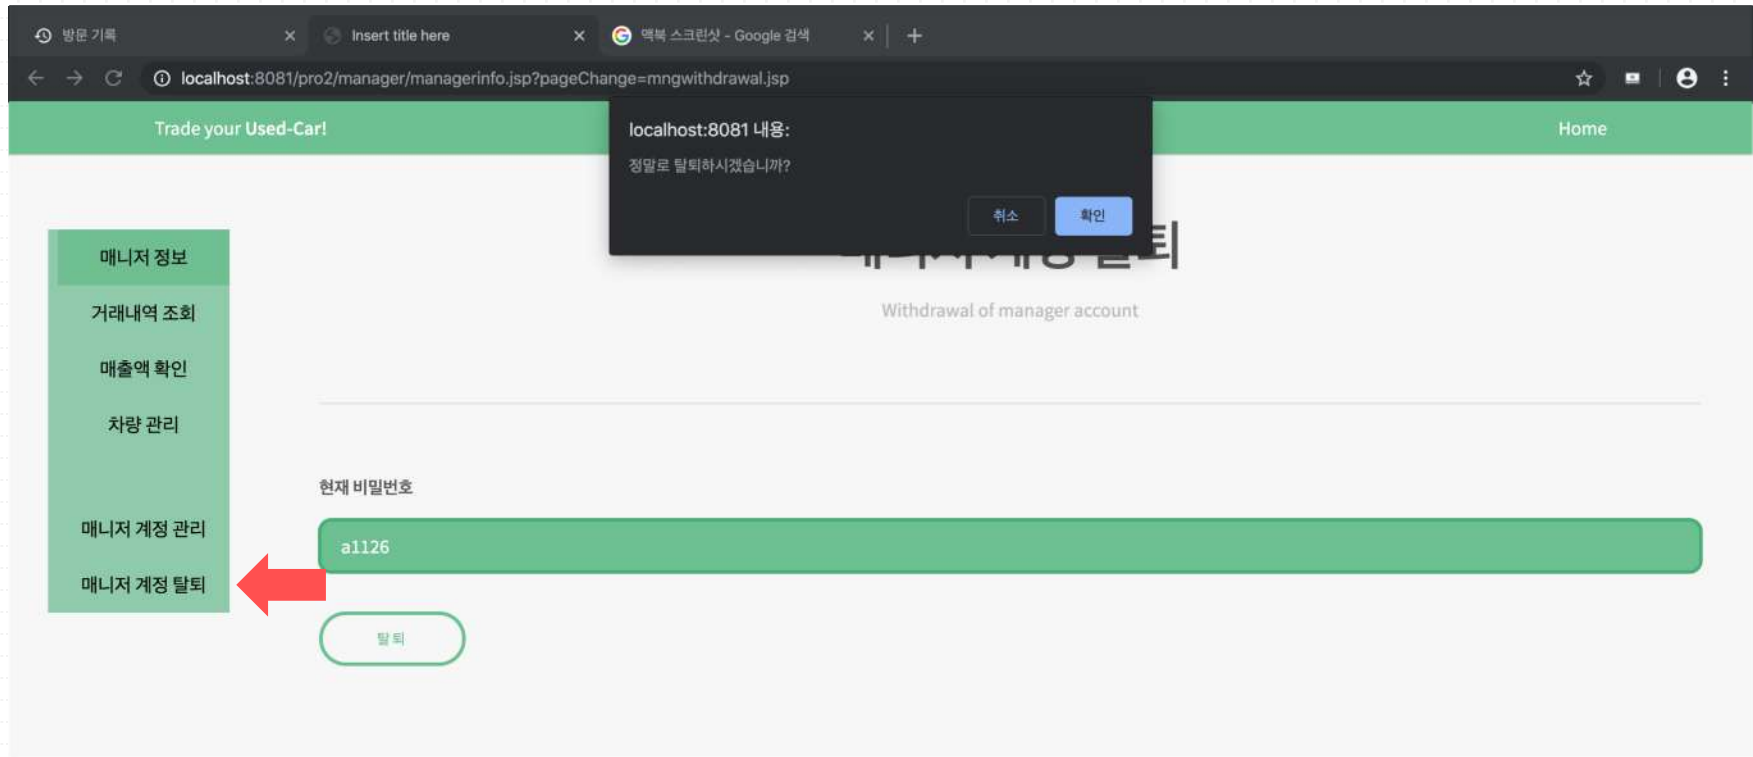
방문 기록
Insert title here
맥북 스크린샷 - Google 검색

localhost:8081/pro2/manager/managerinfo.jsp?pageChange=mngwithdrawal.jsp

Trade your Used-Car!

Home

localhost:8081 내용:

정말로 탈퇴하시겠습니까?

취소 확인

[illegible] 탈퇴

Withdrawal of manager account

매니저 정보
거래내역 조회
매출액 확인
차량 관리
매니저 계정 관리
매니저 계정 탈퇴

현재 비밀번호

a1126

탈퇴